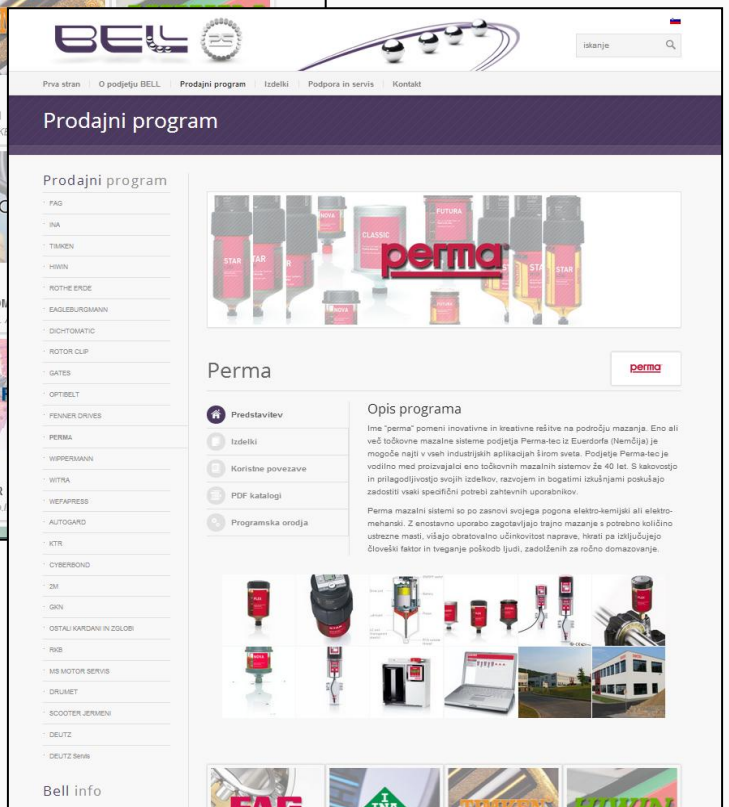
BELL

iskanje

Prva stran | O podjetju BELL | Prodajni program | Izdelki | Podpora in servis | Kontakt

Prodajni program

Prodajni program

FAG
INA
TIMKEN
HIWIN
ROTHE ERDE
EAGLEBURGMANN
DICHTOMATIC
ROTOR CLIP
GATES
OPTIBELT
FENNER DRIVES
PERMA
WIPPERMANN
WITRA
WEFAPRESS
AUTOGARD
KTR
CYBERBOND
ZM
GKN
OSTALI KARDANI IN ZGLOBI
RKB
MS MOTOR SERVIS
DRUMET
SCOOTER JERMENI
DEUTZ
DEUTZ Servis

Bell info

STAR NOVA CLASSIC FUTURA perma

Perma

perma

Predstavitev
Izdelki
Koristne povezave
PDF katalogi
Programska orodja

Opis programa

Ime "perma" pomeni inovativne in kreativne rešitve na področju mazanja. Eno ali več točkovne mazalne sisteme podjetja Perma-tec iz Euerdorfa (Nemčija) je mogoče najti v vseh industrijskih aplikacijah širom sveta. Podjetje Perma-tec je vodilno med proizvajalci eno točkovnih mazalnih sistemov že 40 let. S kakovostjo in prilagodljivostjo svojih izdelkov, razvojem in bogatimi izkušnjami poskušajo zadostiti vsaki specifični potrebi zahtevnih uporabnikov.

Perma mazalni sistemi so po zasnovi svojega pogona elektro-kemijski ali elektro-mehanski. Z enostavno uporabo zagotavljajo trajno mazanje s potrebno količino ustrezne masti, višajo obratovalno učinkovitost naprave, hkrati pa izključujejo človeški faktor in tveganje poškodb ljudi, zadolženih za ročno domazovanje.